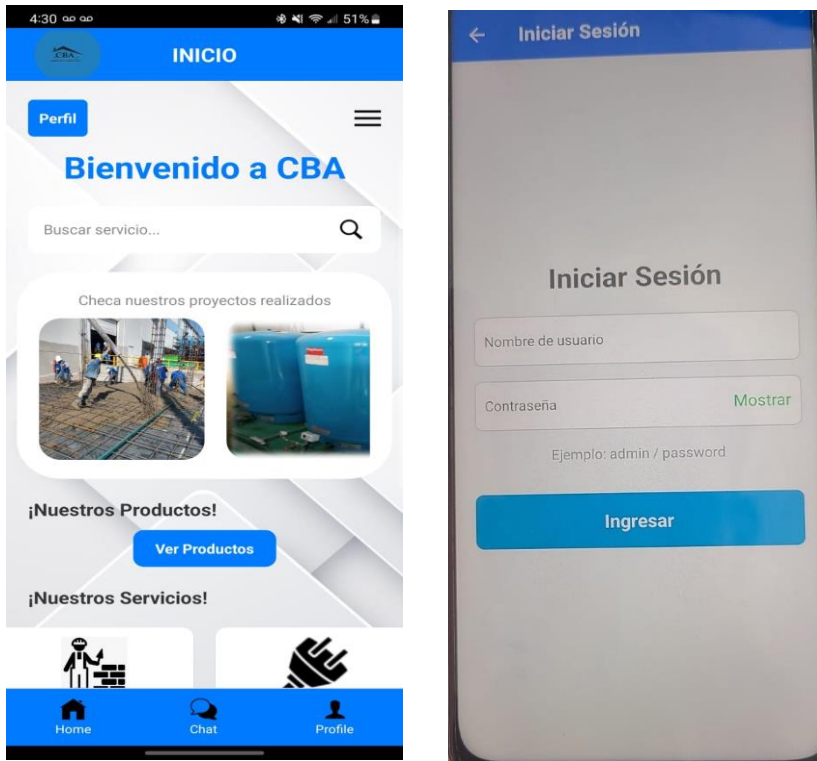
4:30 51%

CBA

INICIO

Perfil

Bienvenido a CBA

Buscar servicio...

Checa nuestros proyectos realizados

¡Nuestros Productos!

Ver Productos

¡Nuestros Servicios!

Home

Chat

Profile

Iniciar Sesión

Iniciar Sesión

Nombre de usuario

Contraseña

Mostrar

Ejemplo: admin / password

Ingresar